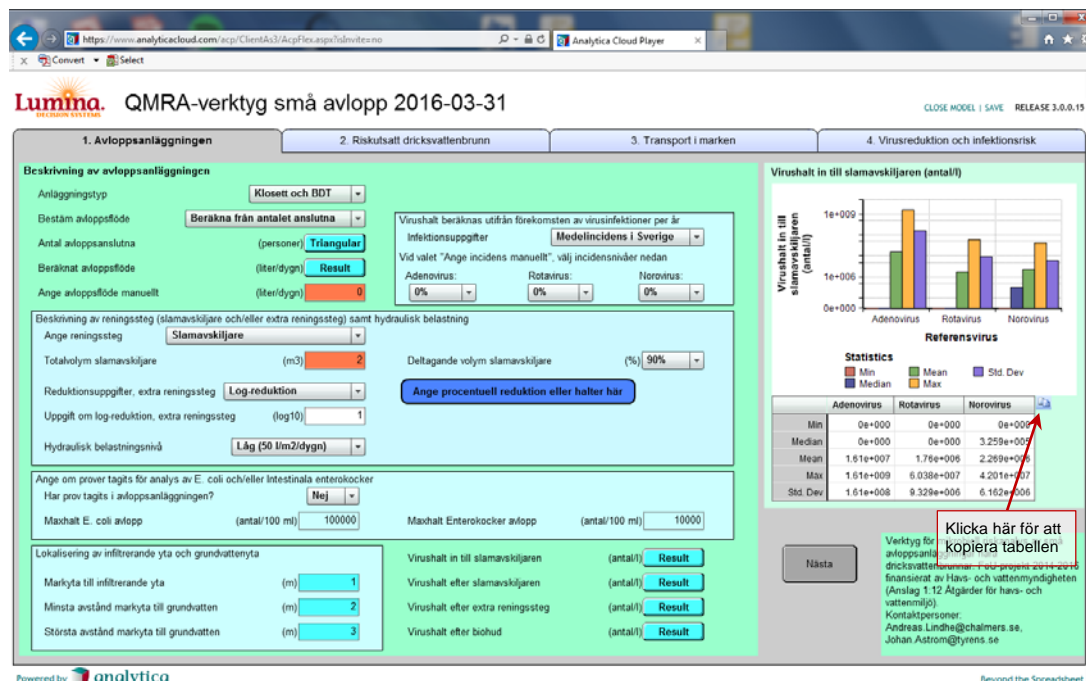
https://www.analyticacloud.com/acp/ClientAs3/AcpFlex.aspx?isInvite=no
Analytica Cloud Player
Convert Select

Lumina. DECISION SYSTEMS
QMRA-verktyg små avlopp 2016-03-31
CLOSE MODEL | SAVE RELEASE 3.0.0.15

1. Avloppsanläggningen | 2. Riskutsatt dricksvattenbrunn | 3. Transport i marken | 4. Virusreduktion och infektionsrisk

Beskrivning av avloppsanläggningen
Anläggningstyp Klosett och BDT
Bestäm avloppsflöde Beräkna från antalet anslutna
Antal avloppsanslutna (personer) Triangular
Beräknat avloppsflöde (liter/dygn) Result
Ange avloppsflöde manuellt (liter/dygn) 0

Virushalt beräknas utifrån förekomsten av virusinfektioner per år
Infektionsuppgifter Medelincidens i Sverige
Vid valet "Ange incidens manuellt", välj incidensnivåer nedan
Adenovirus: 0%
Rotavirus: 0%
Norovirus: 0%

Beskrivning av reningssteg (slamavskiljare och/eller extra reningssteg) samt hydraulisk belastning
Ange reningssteg Slamavskiljare
Totalvolym slamavskiljare (m3) 2
Deltagande volym slamavskiljare (%) 90%
Reduktionsuppgifter, extra reningssteg Log-reduktion
Ange procentuell reduktion eller halter här
Uppgift om log-reduktion, extra reningssteg (log10) 1
Hydraulisk belastningsnivå Låg (50 l/m2/dygn)

Ange om prover tagits för analys av E. coli och/eller Intestinala enterokocker
Har prov tagits i avloppsanläggningen? Nej
Maxhalt E. coli avlopp (antal/100 ml) 100000
Maxhalt Enterokocker avlopp (antal/100 ml) 10000

Lokalisering av infiltrerande yta och grundvattenyta
Markyta till infiltrerande yta (m) 1
Minsta avstånd markyta till grundvatten (m) 2
Största avstånd markyta till grundvatten (m) 3

Virushalt in till slamavskiljaren (antal/l) Result
Virushalt efter slamavskiljaren (antal/l) Result
Virushalt efter extra reningssteg (antal/l) Result
Virushalt efter biohud (antal/l) Result

Virushalt in till slamavskiljaren (antal/l)
Virushalt in till slamavskiljaren (antal/l)
1e+009
1e+006
0e+000
Adenovirus Rotavirus Norovirus
Referensvirus
Statistics
Min Mean Std. Dev
Median Max

| | Adenovirus | Rotavirus | Norovirus |
|---|---|---|---|
| Min | 0e+000 | 0e+000 | 0e+000 |
| Median | 0e+000 | 0e+000 | 3.259e+005 |
| Mean | 1.61e+007 | 1.76e+006 | 2.269e+006 |
| Max | 1.61e+009 | 6.038e+007 | 4.201e+007 |
| Std. Dev | 1.61e+008 | 9.329e+006 | 6.162e+006 |

Klicka här för att kopiera tabellen

Nästa

Verktyg för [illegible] avloppsanl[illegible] dricksvattenbrunnar. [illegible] projekt 2014-2015 finansierat av Havs- och vattenmyndigheten (Anslag 1.12 Åtgärder för havs- och vattenmiljö).
Kontaktpersoner:
Andreas.Lindhe@chalmers.se,
Johan.Astrom@tyrens.se

Powered by analytica
Beyond the Spreadsheet